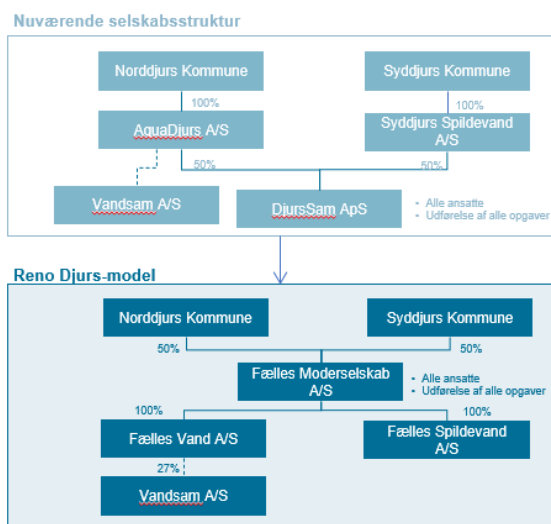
Nuværende selskabsstruktur

Norddjurs Kommune

Syddjurs Kommune

100%

100%

AquaDjurs A/S

Syddjurs Spildevand A/S

50%

50%

Vandsam A/S

DjursSam ApS

- Alle ansatte
- Udførelse af alle opgaver

Reno Djurs-model

Norddjurs Kommune

Syddjurs Kommune

50%

50%

Fælles Moderselskab A/S

- Alle ansatte
- Udførelse af alle opgaver

100%

100%

Fælles Vand A/S

Fælles Spildevand A/S

27%

Vandsam A/S